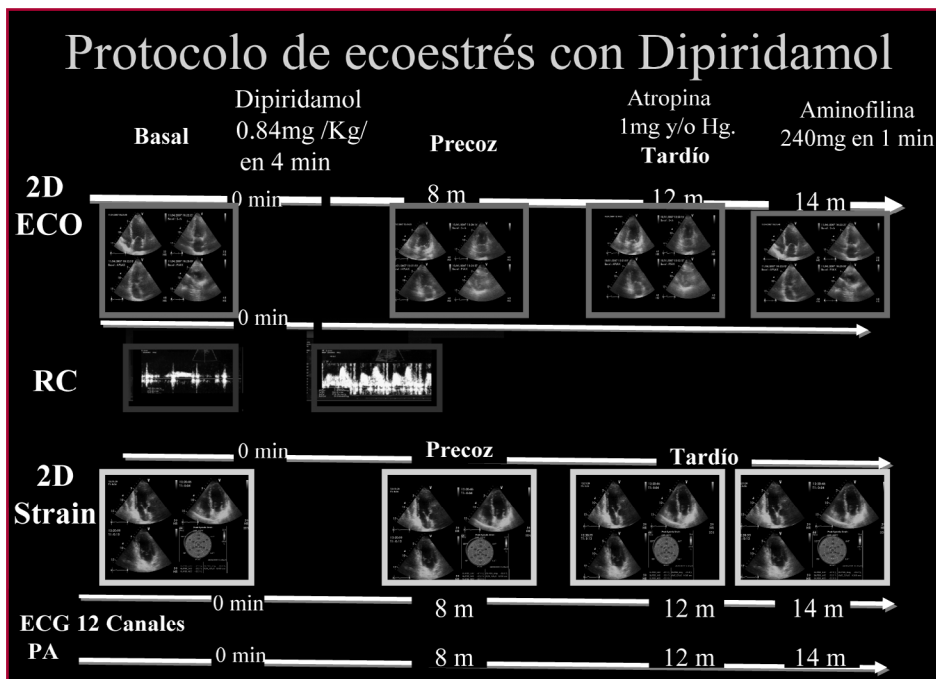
Protocolo de ecoestrés con Dipiridamol

Basal

Dipiridamol 0.84mg /Kg/ en 4 min

Precoz

Atropina 1mg y/o Hg.
Tardío

Aminofilina 240mg en 1 min

2D ECO

0 min

8 m

12 m

14 m

0 min

RC

0 min

Precoz

Tardío

2D Strain

0 min

8 m

12 m

14 m

ECG 12 Canales

PA

0 min

8 m

12 m

14 m